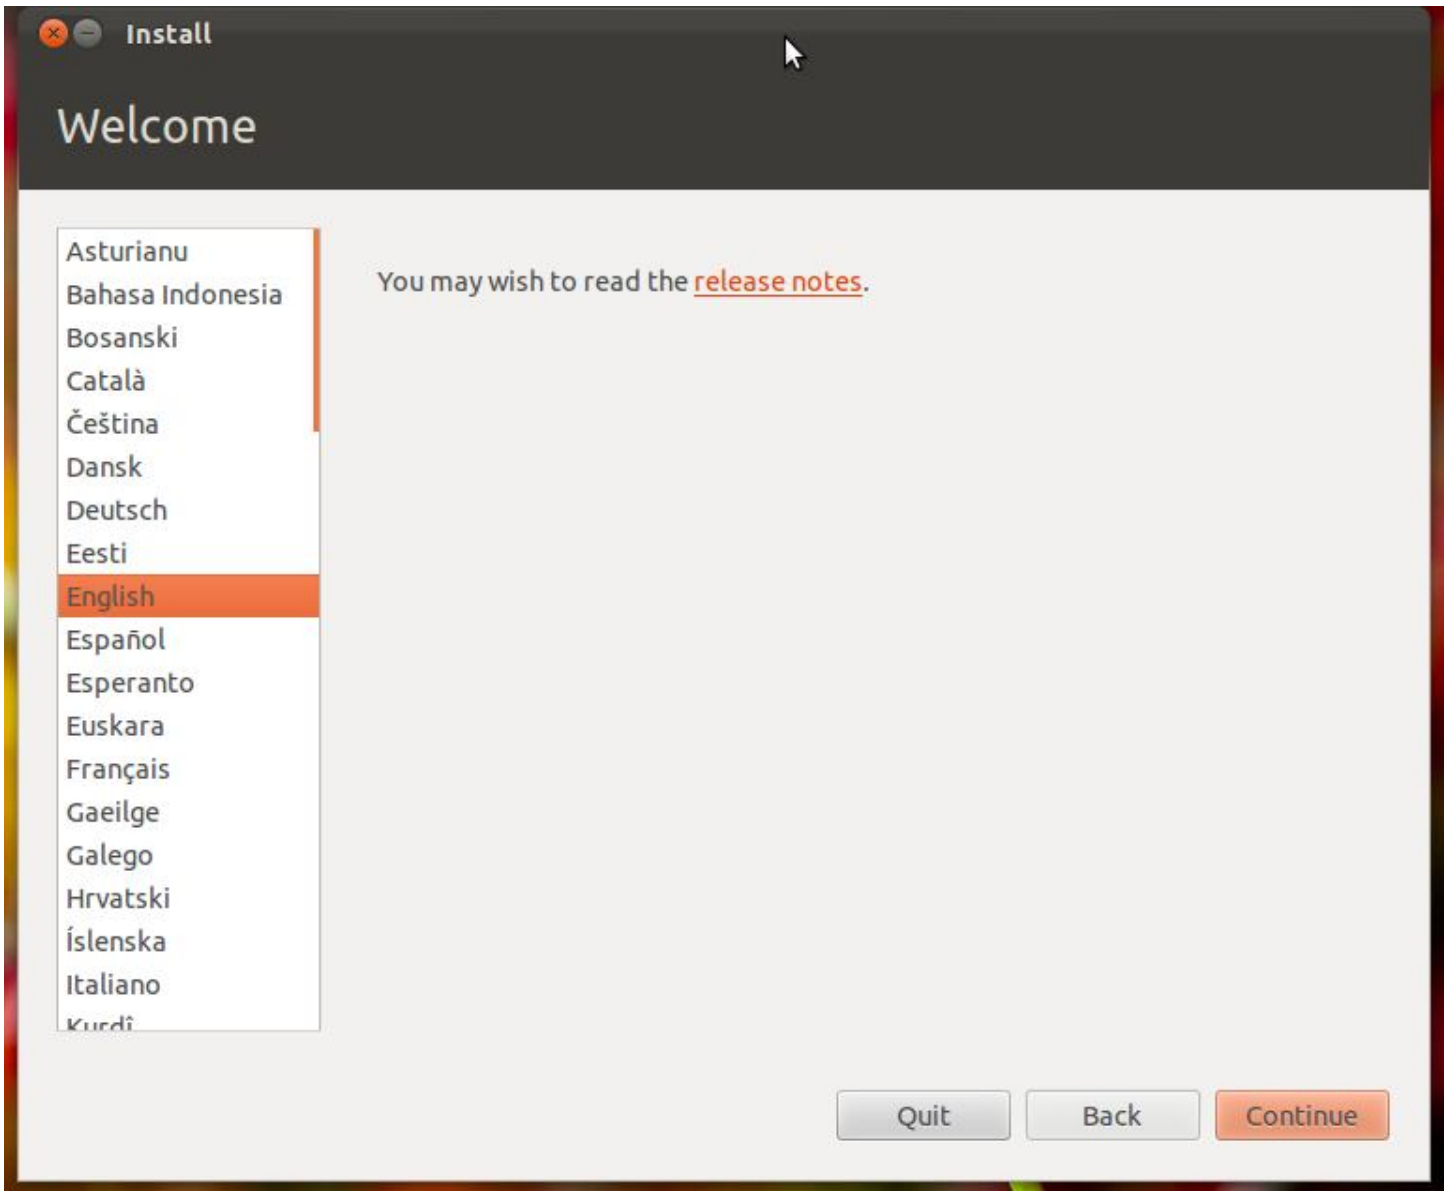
Install

Welcome

Asturianu
Bahasa Indonesia
Bosanski
Català
Čeština
Dansk
Deutsch
Eesti
English
Español
Esperanto
Euskara
Français
Gaeilge
Galego
Hrvatski
Íslenska
Italiano
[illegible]

You may wish to read the release notes.

Quit
Back
Continue